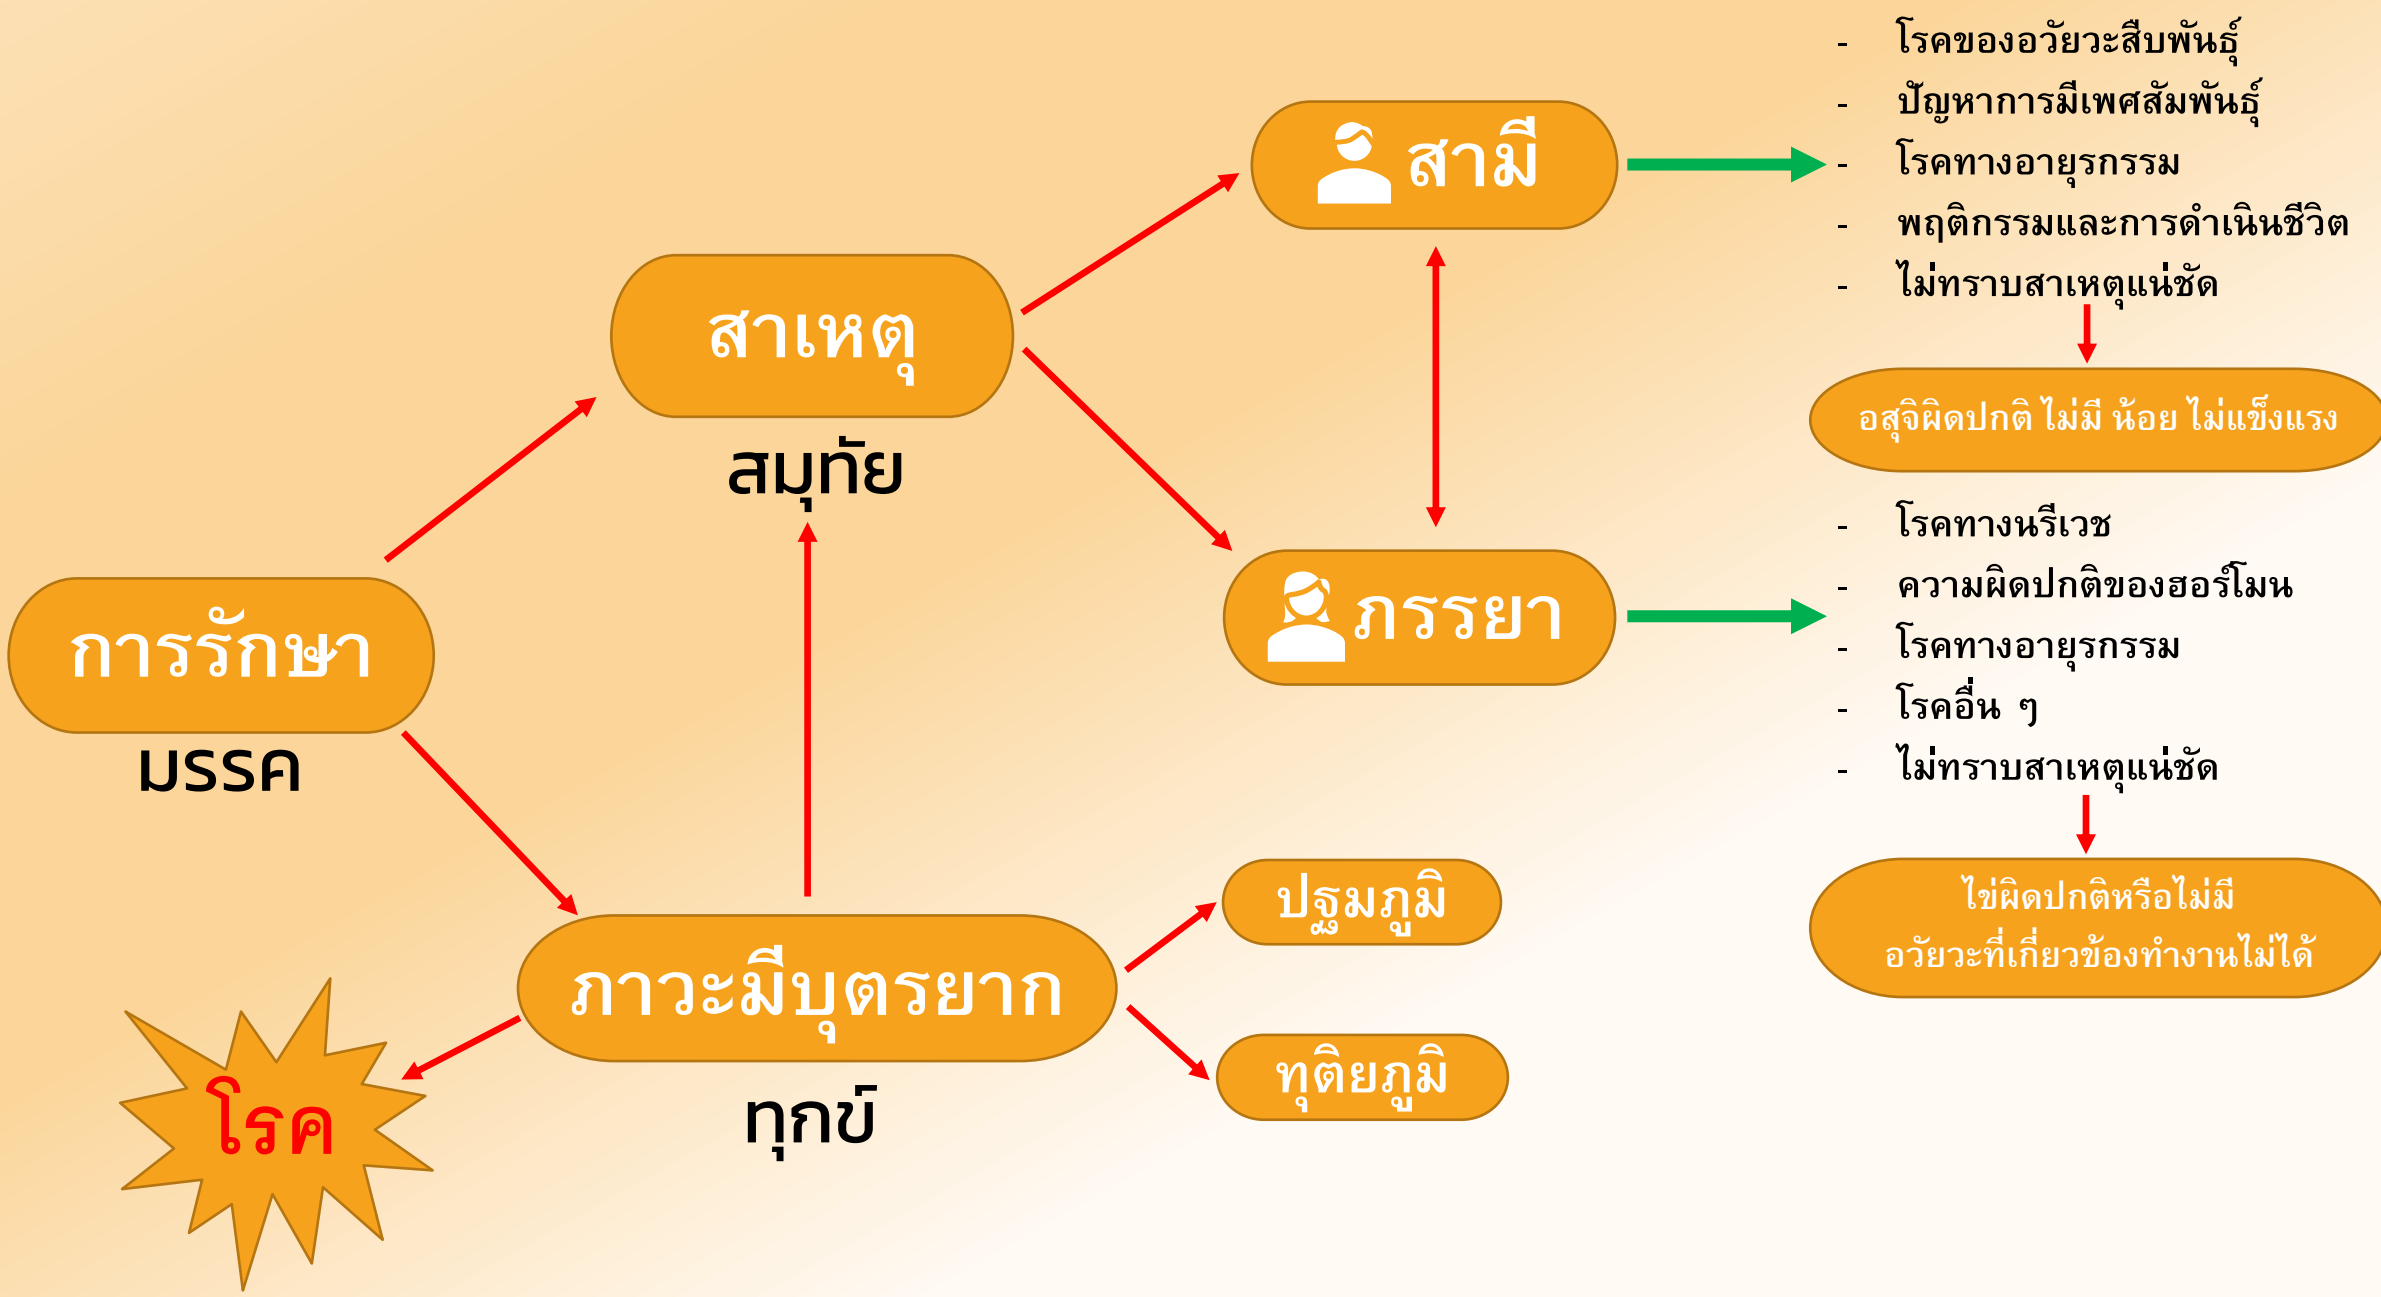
การรักษา
มรรค

สาเหตุ
สมุทัย

สามี

- โรคของอวัยวะสืบพันธุ์
- ปัญหาการมีเพศสัมพันธุ์
- โรคทางอายุรกรรม
- พฤติกรรมและการดำเนินชีวิต
- ไม่ทราบสาเหตุแน่ชัด

อสุจิผิดปกติ ไม่มี น้อย ไม่แข็งแรง

ภรรยา

- โรคทางนรีเวช
- ความผิดปกติของฮอร์โมน
- โรคทางอายุรกรรม
- โรคอื่น ๆ
- ไม่ทราบสาเหตุแน่ชัด

ไข่ผิดปกติหรือไม่มี
อวัยวะที่เกี่ยวข้องทำงานไม่ได้

ภาวะมีบุตรยาก
ทุกข์

ปฐมภูมิ

ทุติยภูมิ

โรค